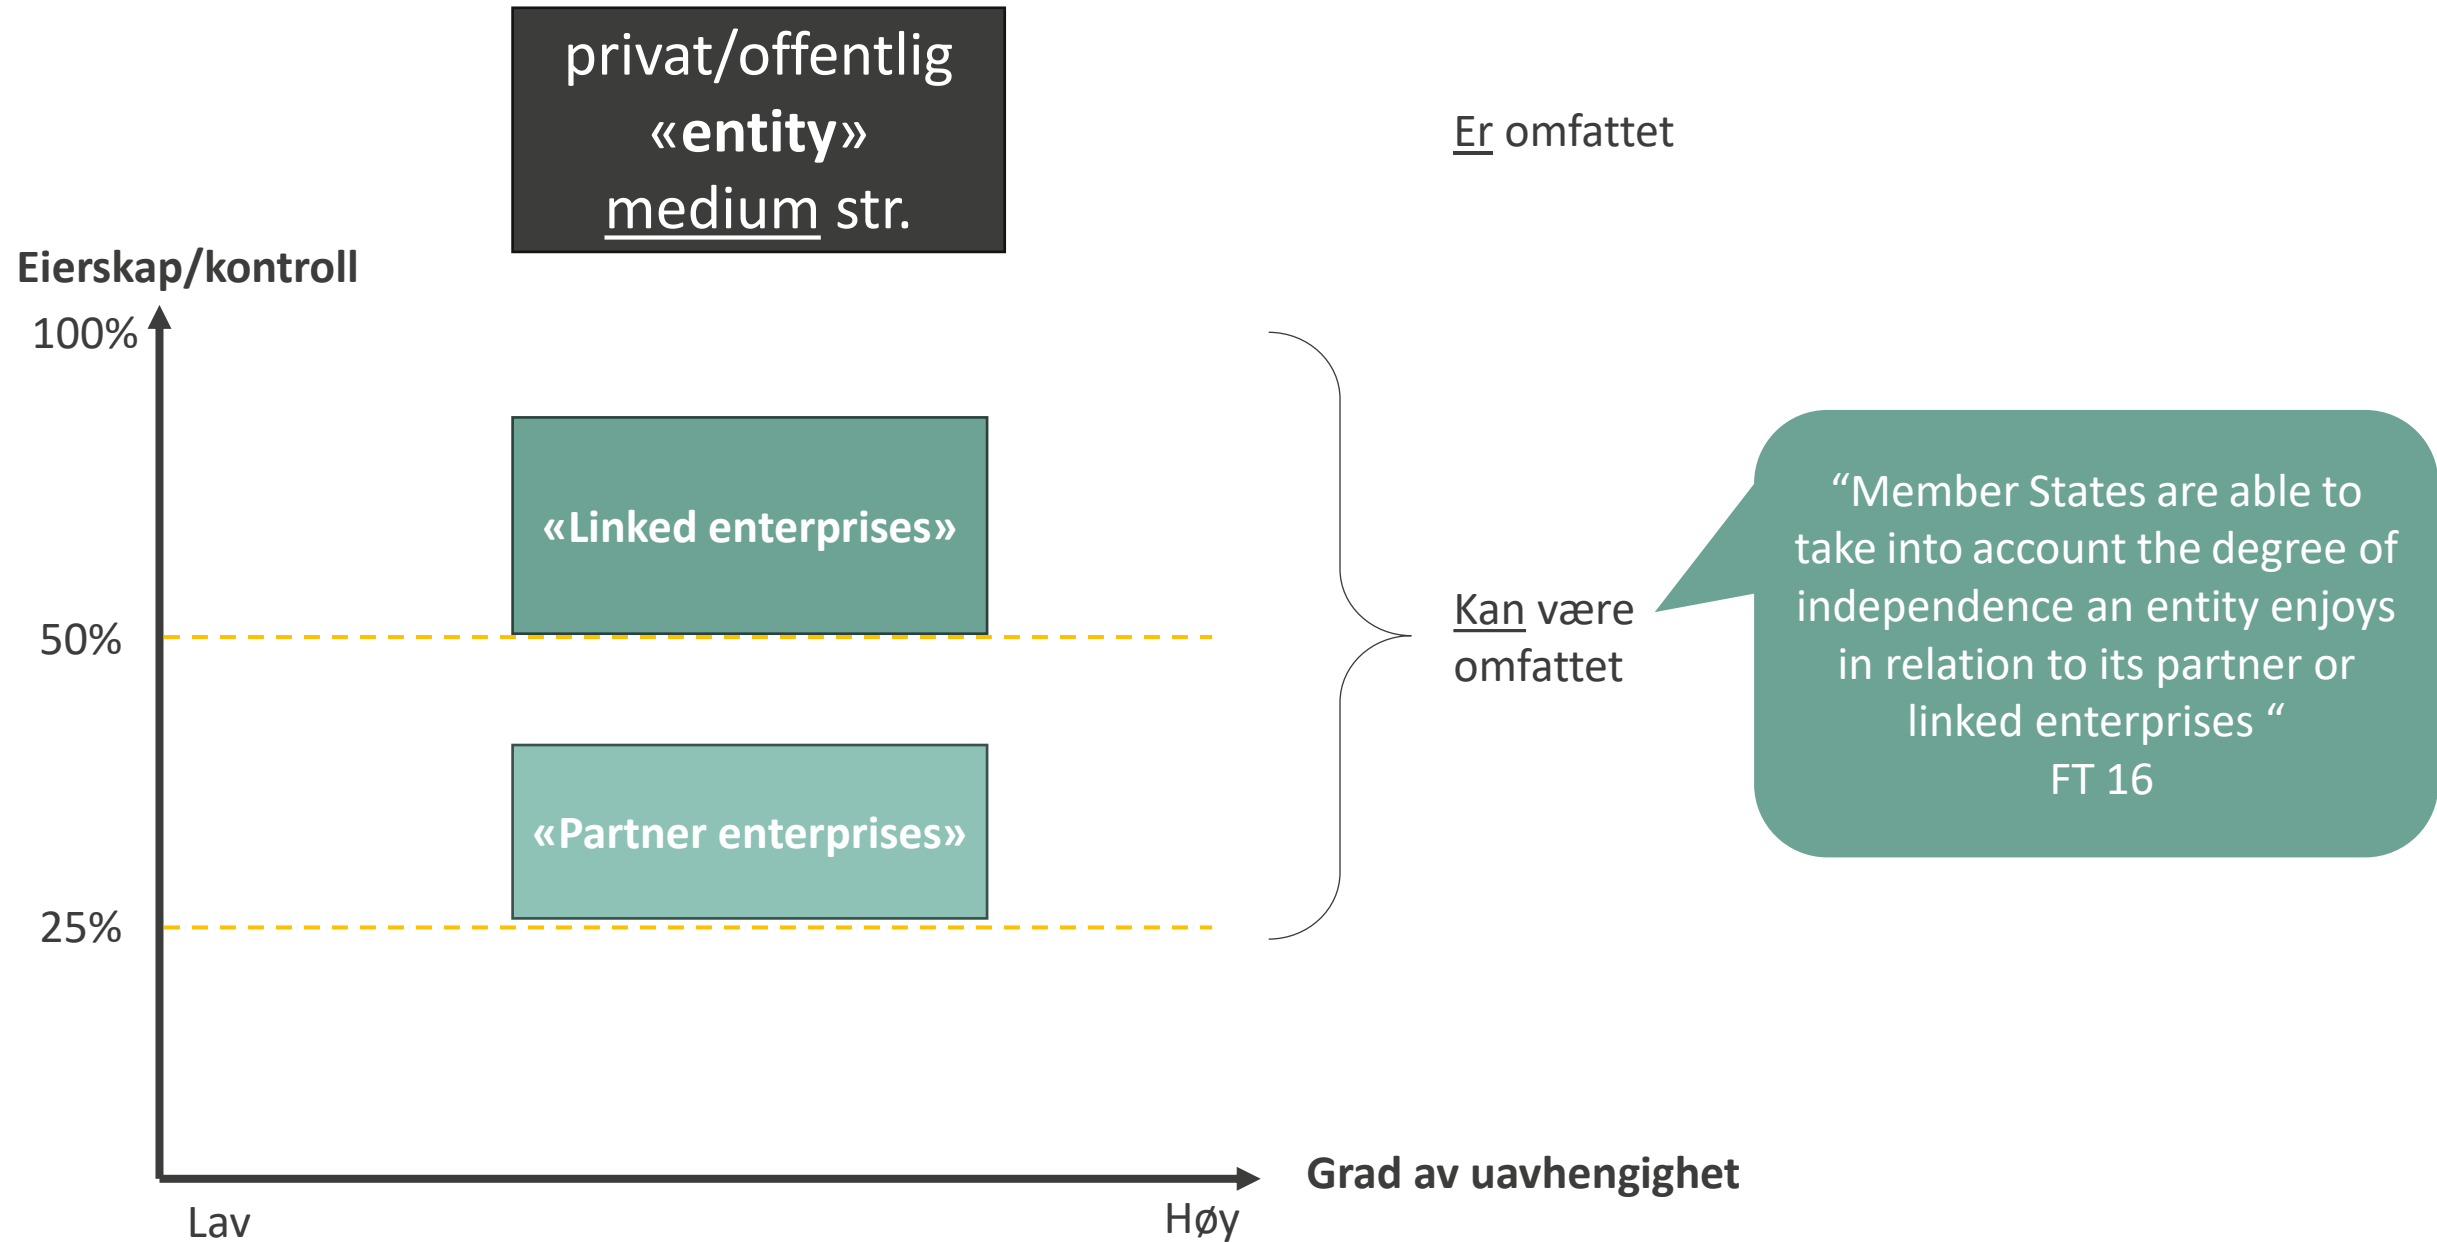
privat/offentlig
«entity»
medium str.

Er omfattet

Eierskap/kontroll

100%

«Linked enterprises»

50%

Kan være omfattet

“Member States are able to take into account the degree of independence an entity enjoys in relation to its partner or linked enterprises “
FT 16

«Partner enterprises»

25%

Grad av uavhengighet

Lav

Høy